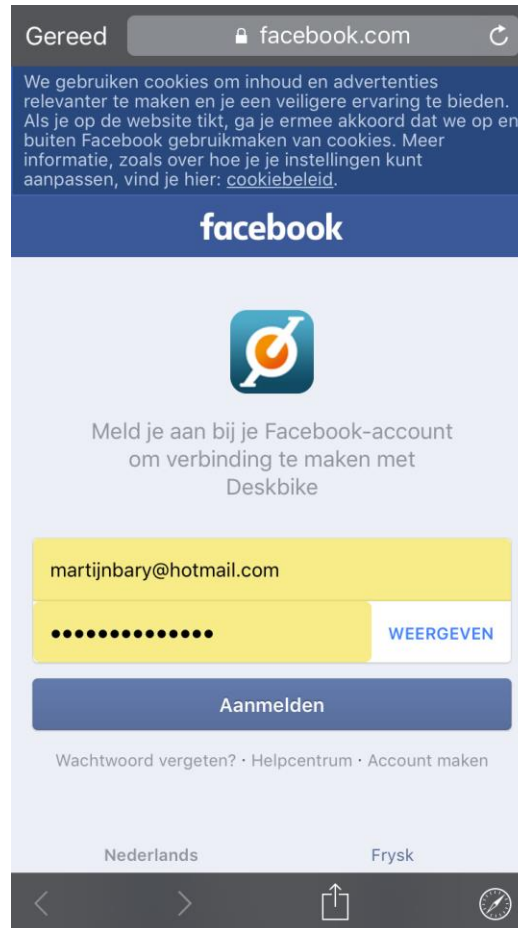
Gereed facebook.com

We gebruiken cookies om inhoud en advertenties relevanter te maken en je een veiligere ervaring te bieden. Als je op de website tikt, ga je ermee akkoord dat we op en buiten Facebook gebruikmaken van cookies. Meer informatie, zoals over hoe je je instellingen kunt aanpassen, vind je hier: cookiebeleid.

facebook

Meld je aan bij je Facebook-account om verbinding te maken met Deskbike

martijnbary@hotmail.com

••••••••••••••

WEERGEVEN

Aanmelden

Wachtwoord vergeten? · Helpcentrum · Account maken

Nederlands

Frysk